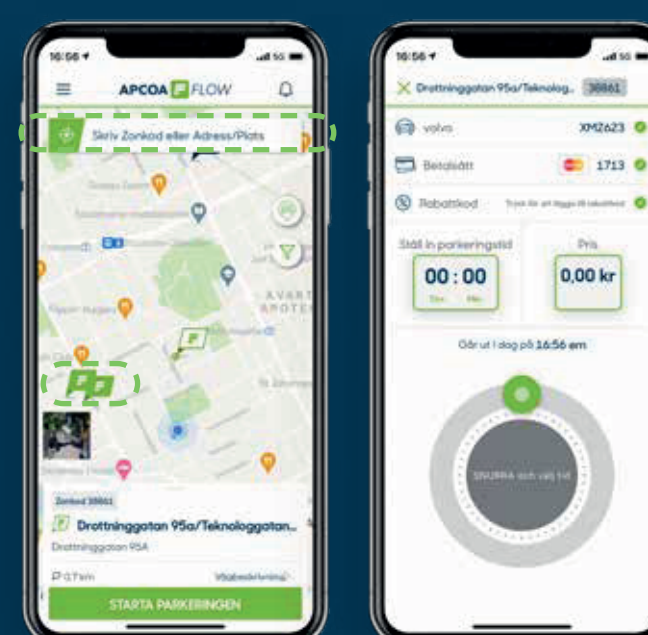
16:56

APCOA FLOW

Skriv Zonkod eller Adress/Plats

KVARTERET APOTEKET

Zonkod 38861

Drottninggatan 95a/Teknologgatan...

Drottninggatan 95A

0.1 km

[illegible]

STARTA PARKERINGEN

16:56

Drottninggatan 95a/Teknolog... 38861

volvo

XM2623

Betalsätt

1713

Rabattkod

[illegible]

Ställ in parkeringstid

00 : 00

Tim Min

Pris

0,00 kr

Går ut i dag på 16:56 em

SNURRA och välj tid